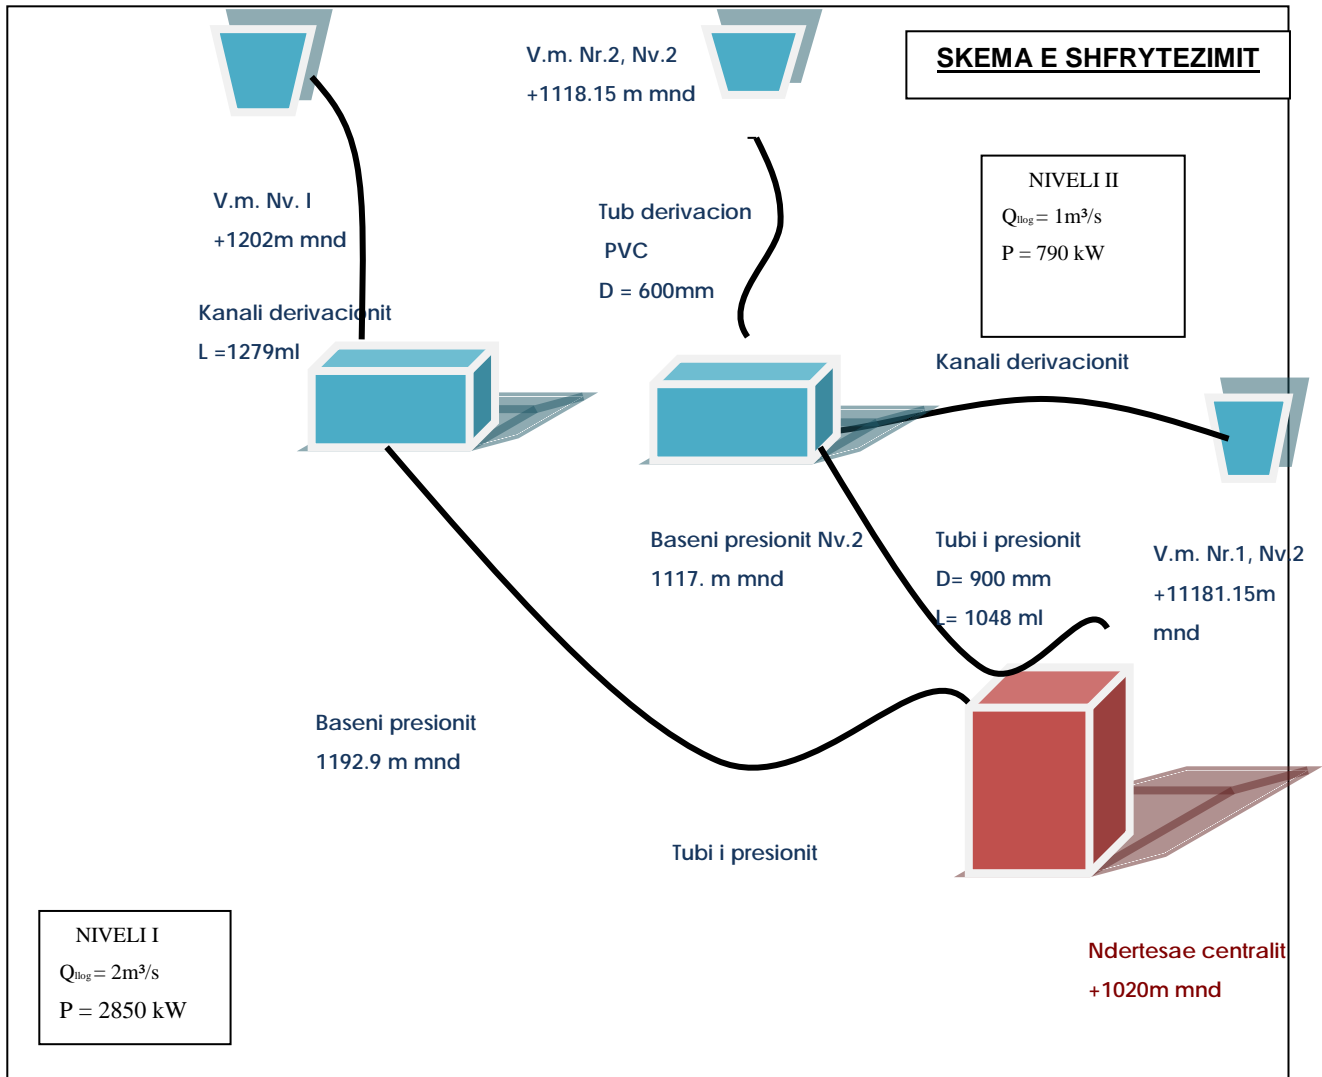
V.m. Nr.2, Nv.2
+1118.15 m mnd

SKEMA E SHFRYTEZIMIT

V.m. Nv. I
+1202m mnd

Tub derivacion
PVC
D = 600mm

NIVELI II
$Q_{llog} = 1m^3/s$
P = 790 kW

Kanali derivacionit
L =1279ml

Kanali derivacionit

Baseni presionit Nv.2
1117. m mnd

Tubi i presionit
D= 900 mm
L= 1048 ml

V.m. Nr.1, Nv.2
+11181.15m
mnd

Baseni presionit
1192.9 m mnd

Tubi i presionit

NIVELI I
$Q_{llog} = 2m^3/s$
P = 2850 kW

Ndertesae centralit
+1020m mnd